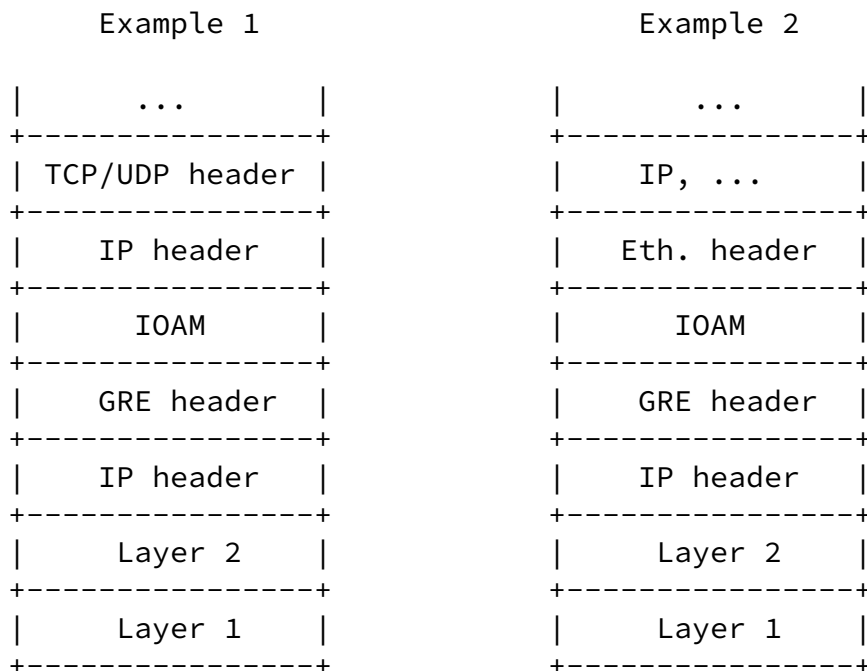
Example 1

| ... |
| TCP/UDP header |
| IP header |
| IOAM |
| GRE header |
| IP header |
| Layer 2 |
| Layer 1 |

Example 2

| ... |
| IP, ... |
| Eth. header |
| IOAM |
| GRE header |
| IP header |
| Layer 2 |
| Layer 1 |